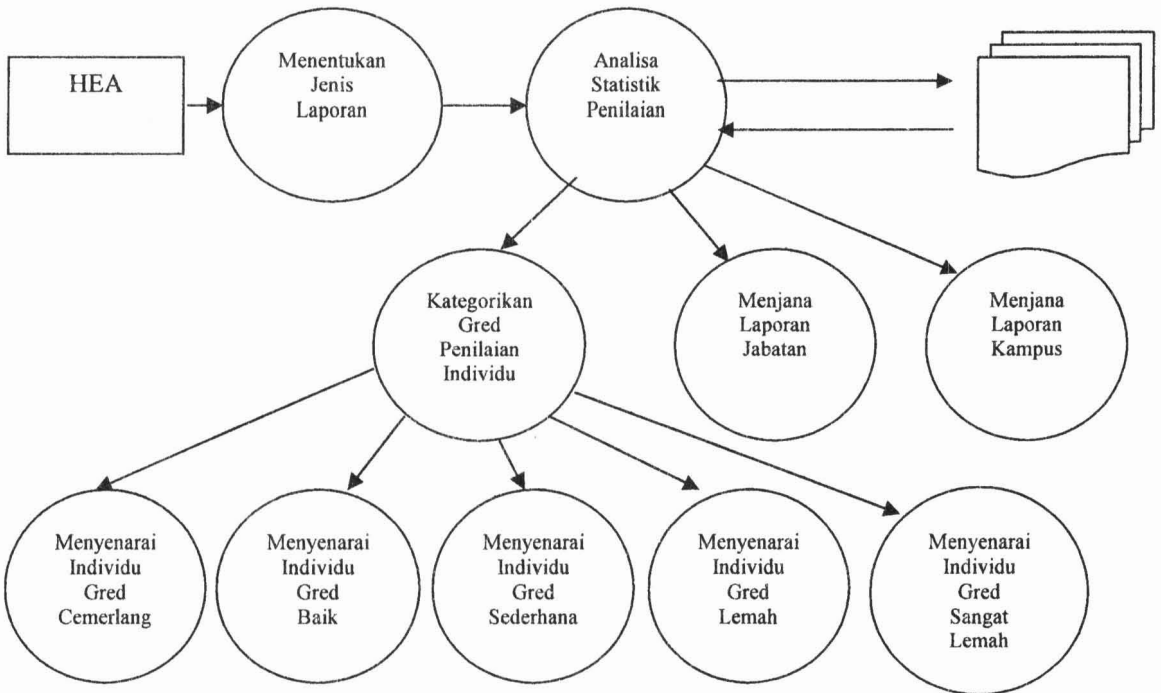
HEA

Menentukan Jenis Laporan

Analisa Statistik Penilaian

Kategorikan Gred Penilaian Individu

Menjana Laporan Jabatan

Menjana Laporan Kampus

Menyenarai Individu Gred Cemerlang

Menyenarai Individu Gred Baik

Menyenarai Individu Gred Sederhana

Menyenarai Individu Gred Lemah

Menyenarai Individu Gred Sangat Lemah